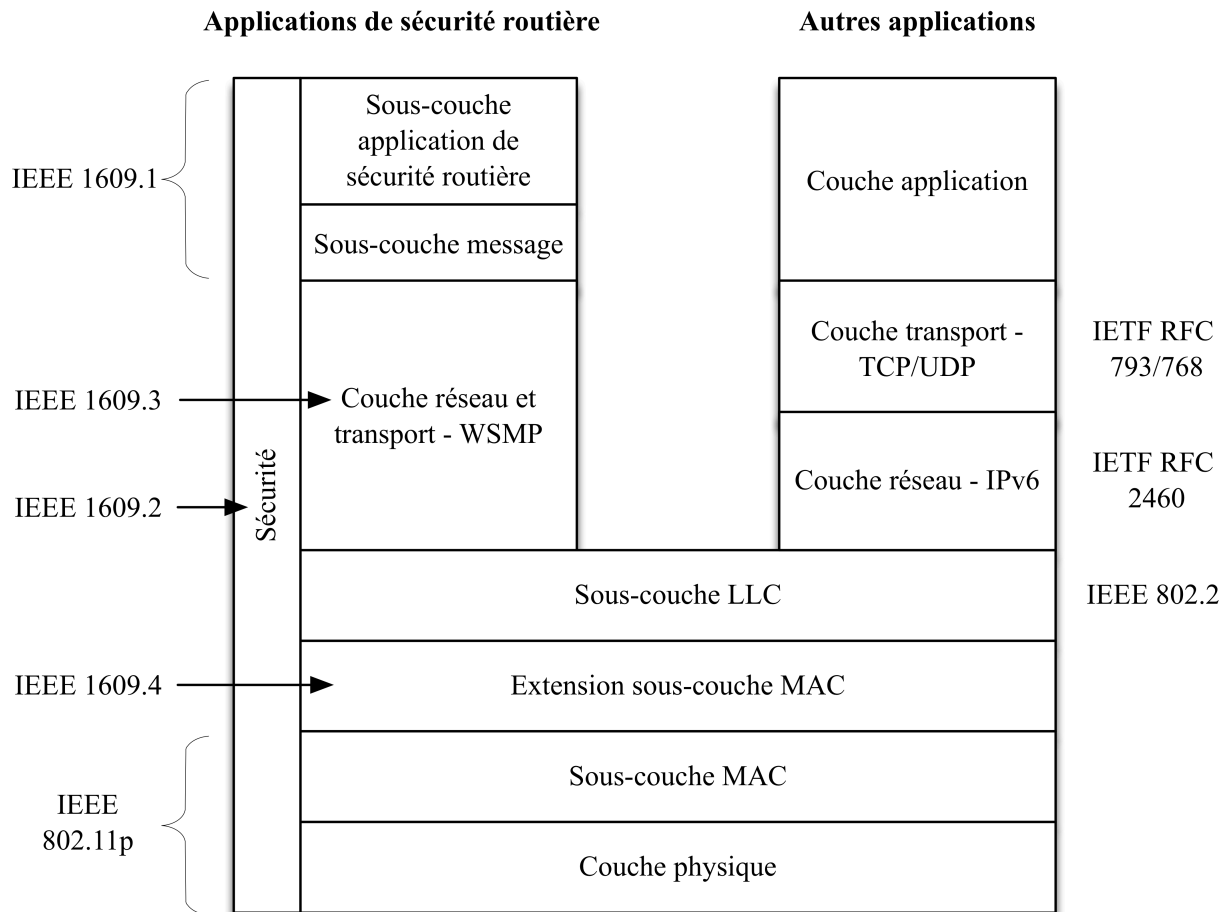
Applications de sécurité routière

Autres applications

IEEE 1609.1

Sous-couche application de sécurité routière

Sous-couche message

Couche application

Couche transport - TCP/UDP

IETF RFC 793/768

IEEE 1609.3

Couche réseau et transport - WSMP

Sécurité

Couche réseau - IPv6

IETF RFC 2460

IEEE 1609.2

Sous-couche LLC

IEEE 802.2

IEEE 1609.4

Extension sous-couche MAC

Sous-couche MAC

IEEE 802.11p

Couche physique